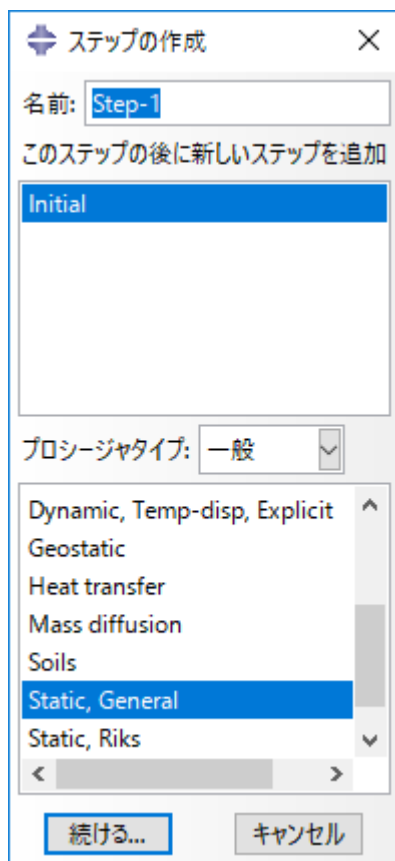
ステップの作成 ×

名前: Step-1

このステップの後に新しいステップを追加

Initial

プロシージャタイプ: 一般

Dynamic, Temp-disp, Explicit
Geostatic
Heat transfer
Mass diffusion
Soils
Static, General
Static, Riks

続ける... キャンセル